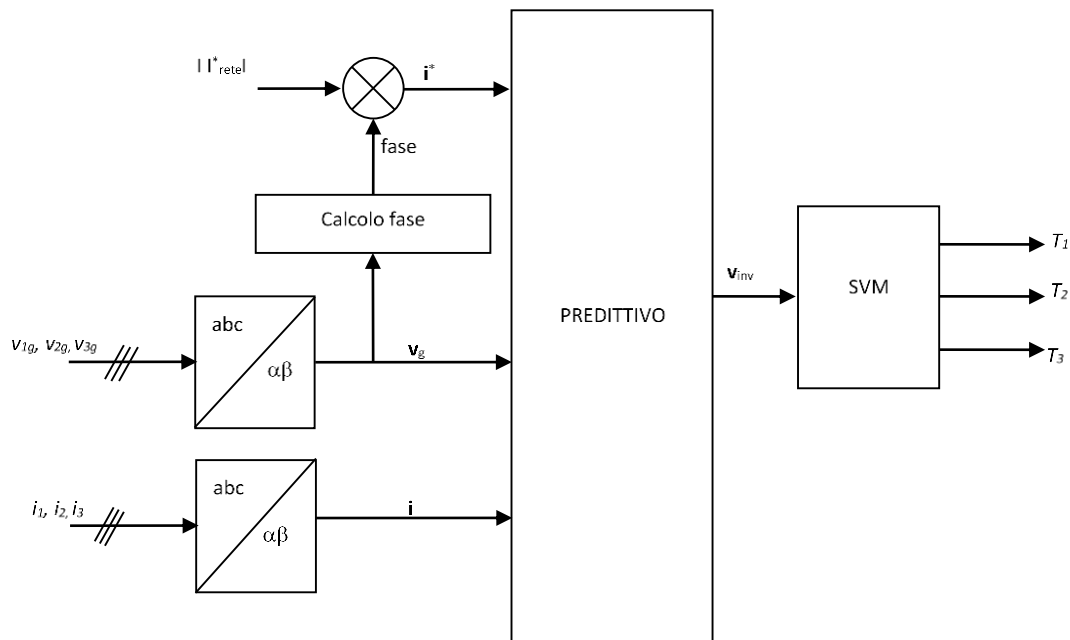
$|I^*_{rete}|$

$\mathbf{i}^*$

fase

Calcolo fase

$v_{1g}$, $v_{2g}$, $v_{3g}$

abc

$\alpha\beta$

$\mathbf{v}_g$

$i_1$, $i_2$, $i_3$

abc

$\alpha\beta$

$\mathbf{i}$

PREDITTIVO

$\mathbf{v}_{inv}$

SVM

$T_1$

$T_2$

$T_3$